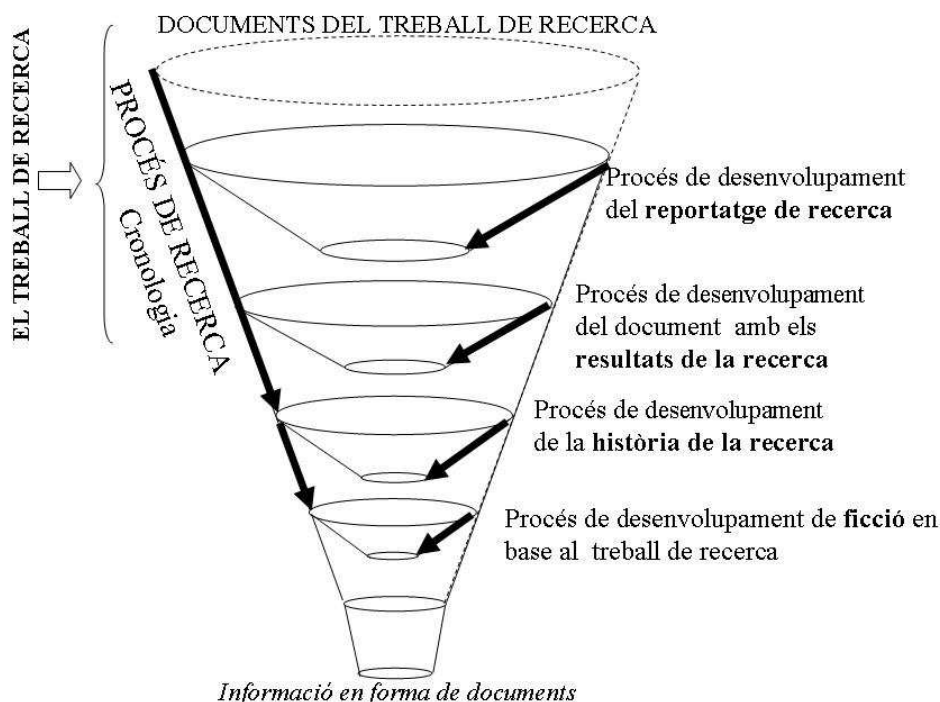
EL TREBALL DE RECERCA

DOCUMENTS DEL TREBALL DE RECERCA

PROCÉS DE RECERCA
Cronologia

Procés de desenvolupament del **reportatge de recerca**

Procés de desenvolupament del document amb els **resultats de la recerca**

Procés de desenvolupament de la **història de la recerca**

Procés de desenvolupament de **ficció** en base al treball de recerca

*Informació en forma de documents*